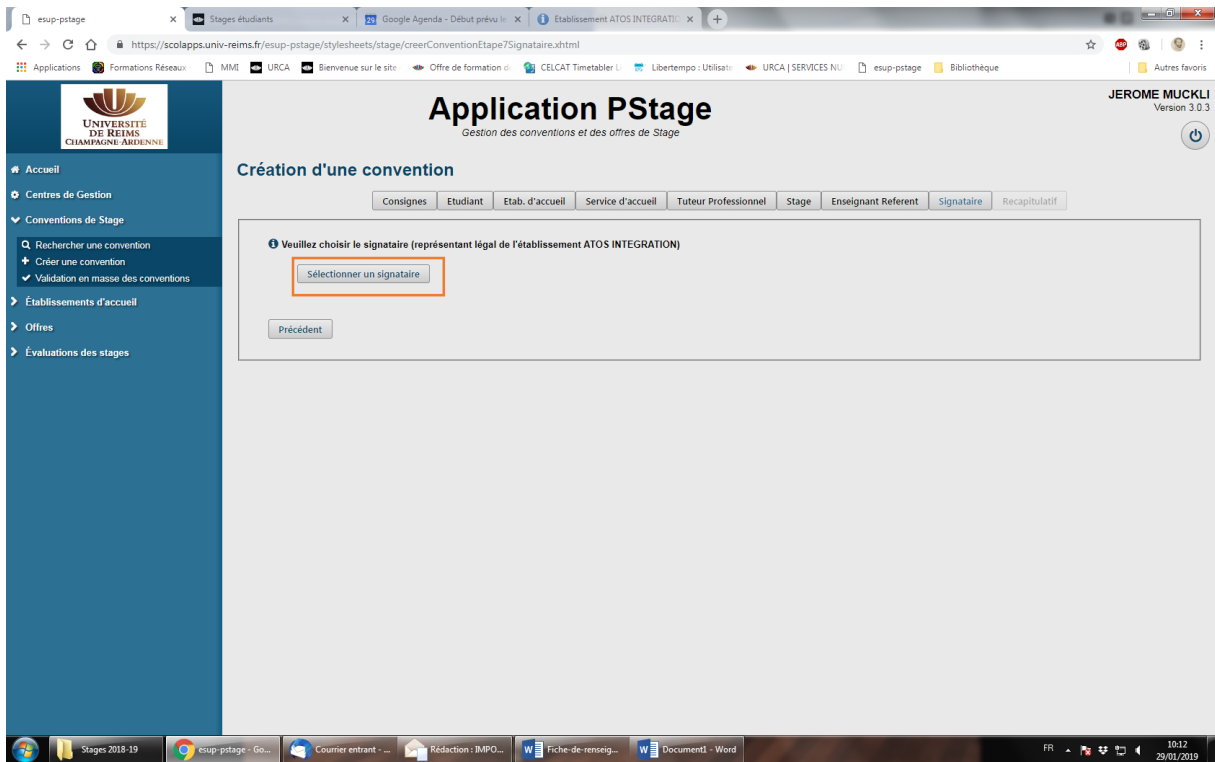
esup-pstage
Stages étudiants
Google Agenda - Début prévu le
Etablissement ATOS INTEGRATIO

https://scolapps.univ-reims.fr/esup-pstage/stylesheets/stage/creerConventionEtape7Signataire.xhtml

Applications Formations Réseaux MMI URCA Bienvenue sur le site Offre de formation d CELCAT Timetabler L Libertempo : Utilisate URCA | SERVICES NU esup-pstage Bibliothèque Autres favoris

UNIVERSITÉ DE REIMS CHAMPAGNE-ARDENNE

Application PStage
Gestion des conventions et des offres de Stage

JEROME MUCKLI
Version 3.0.3

Accueil
Centres de Gestion
Conventions de Stage
Rechercher une convention
Créer une convention
Validation en masse des conventions
Établissements d'accueil
Offres
Évaluations des stages

Création d'une convention

Consignes | Etudiant | Etab. d'accueil | Service d'accueil | Tuteur Professionnel | Stage | Enseignant Referent | Signataire | Recapitulatif

Veuillez choisir le signataire (représentant légal de l'établissement ATOS INTEGRATION)

Sélectionner un signataire

Précédent

Stages 2018-19
esup-pstage - Go...
Courrier entrant - ...
Rédaction : IMPO...
Fiche-de-renseig...
Document1 - Word
FR
10:12
29/01/2019